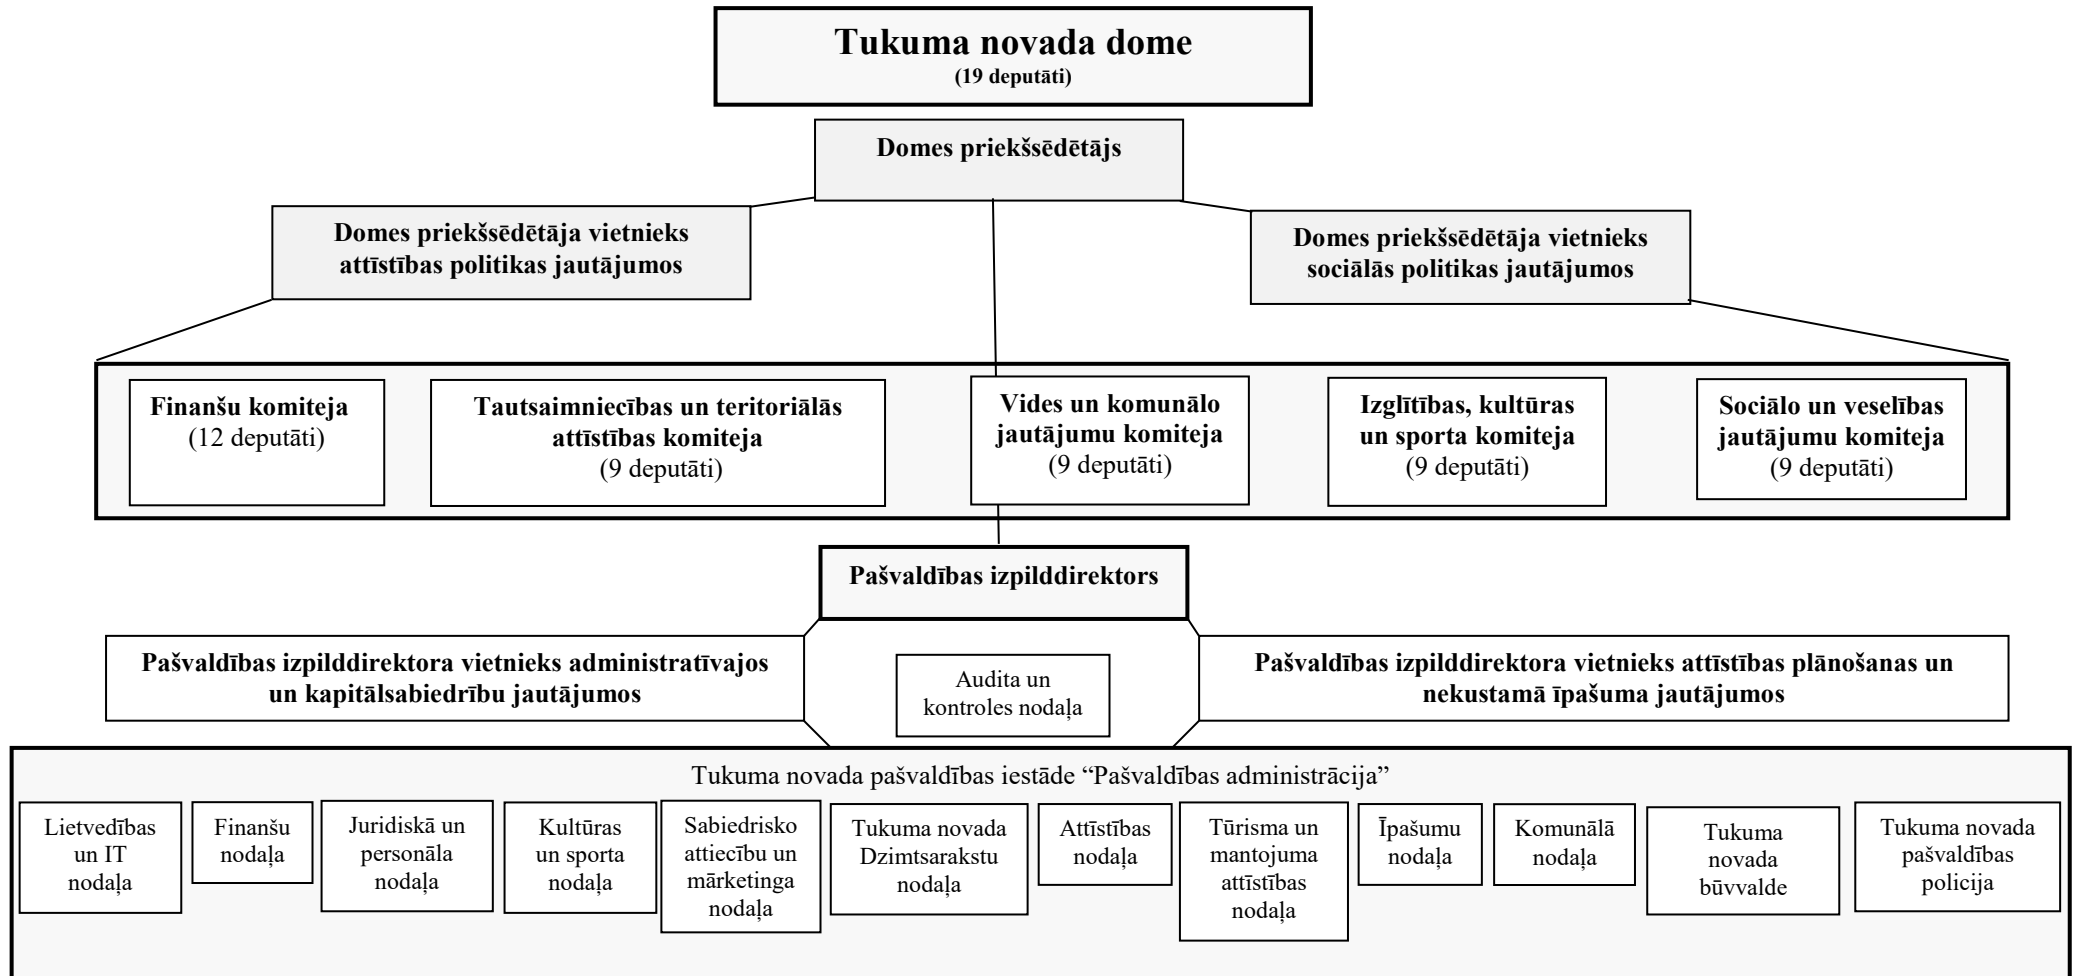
Tukuma novada dome
(19 deputāti)

Domes priekšsēdētājs

Domes priekšsēdētāja vietnieks attīstības politikas jautājumos

Domes priekšsēdētāja vietnieks sociālās politikas jautājumos

Finanšu komiteja
(12 deputāti)

Tautsaimniecības un teritoriālās attīstības komiteja
(9 deputāti)

Vides un komunālo jautājumu komiteja
(9 deputāti)

Izglītības, kultūras un sporta komiteja
(9 deputāti)

Sociālo un veselības jautājumu komiteja
(9 deputāti)

Pašvaldības izpilddirektors

Pašvaldības izpilddirektora vietnieks administratīvajos un kapitālsabiedrību jautājumos

Audita un kontroles nodaļa

Pašvaldības izpilddirektora vietnieks attīstības plānošanas un nekustamā īpašuma jautājumos

Tukuma novada pašvaldības iestāde “Pašvaldības administrācija”

Lietvedības un IT nodaļa

Finanšu nodaļa

Juridiskā un personāla nodaļa

Kultūras un sporta nodaļa

Sabiedrisko attiecību un mārketinga nodaļa

Tukuma novada Dzimtsarakstu nodaļa

Attīstības nodaļa

Tūrisma un mantojuma attīstības nodaļa

Īpašumu nodaļa

Komunālā nodaļa

Tukuma novada būvvalde

Tukuma novada pašvaldības policija